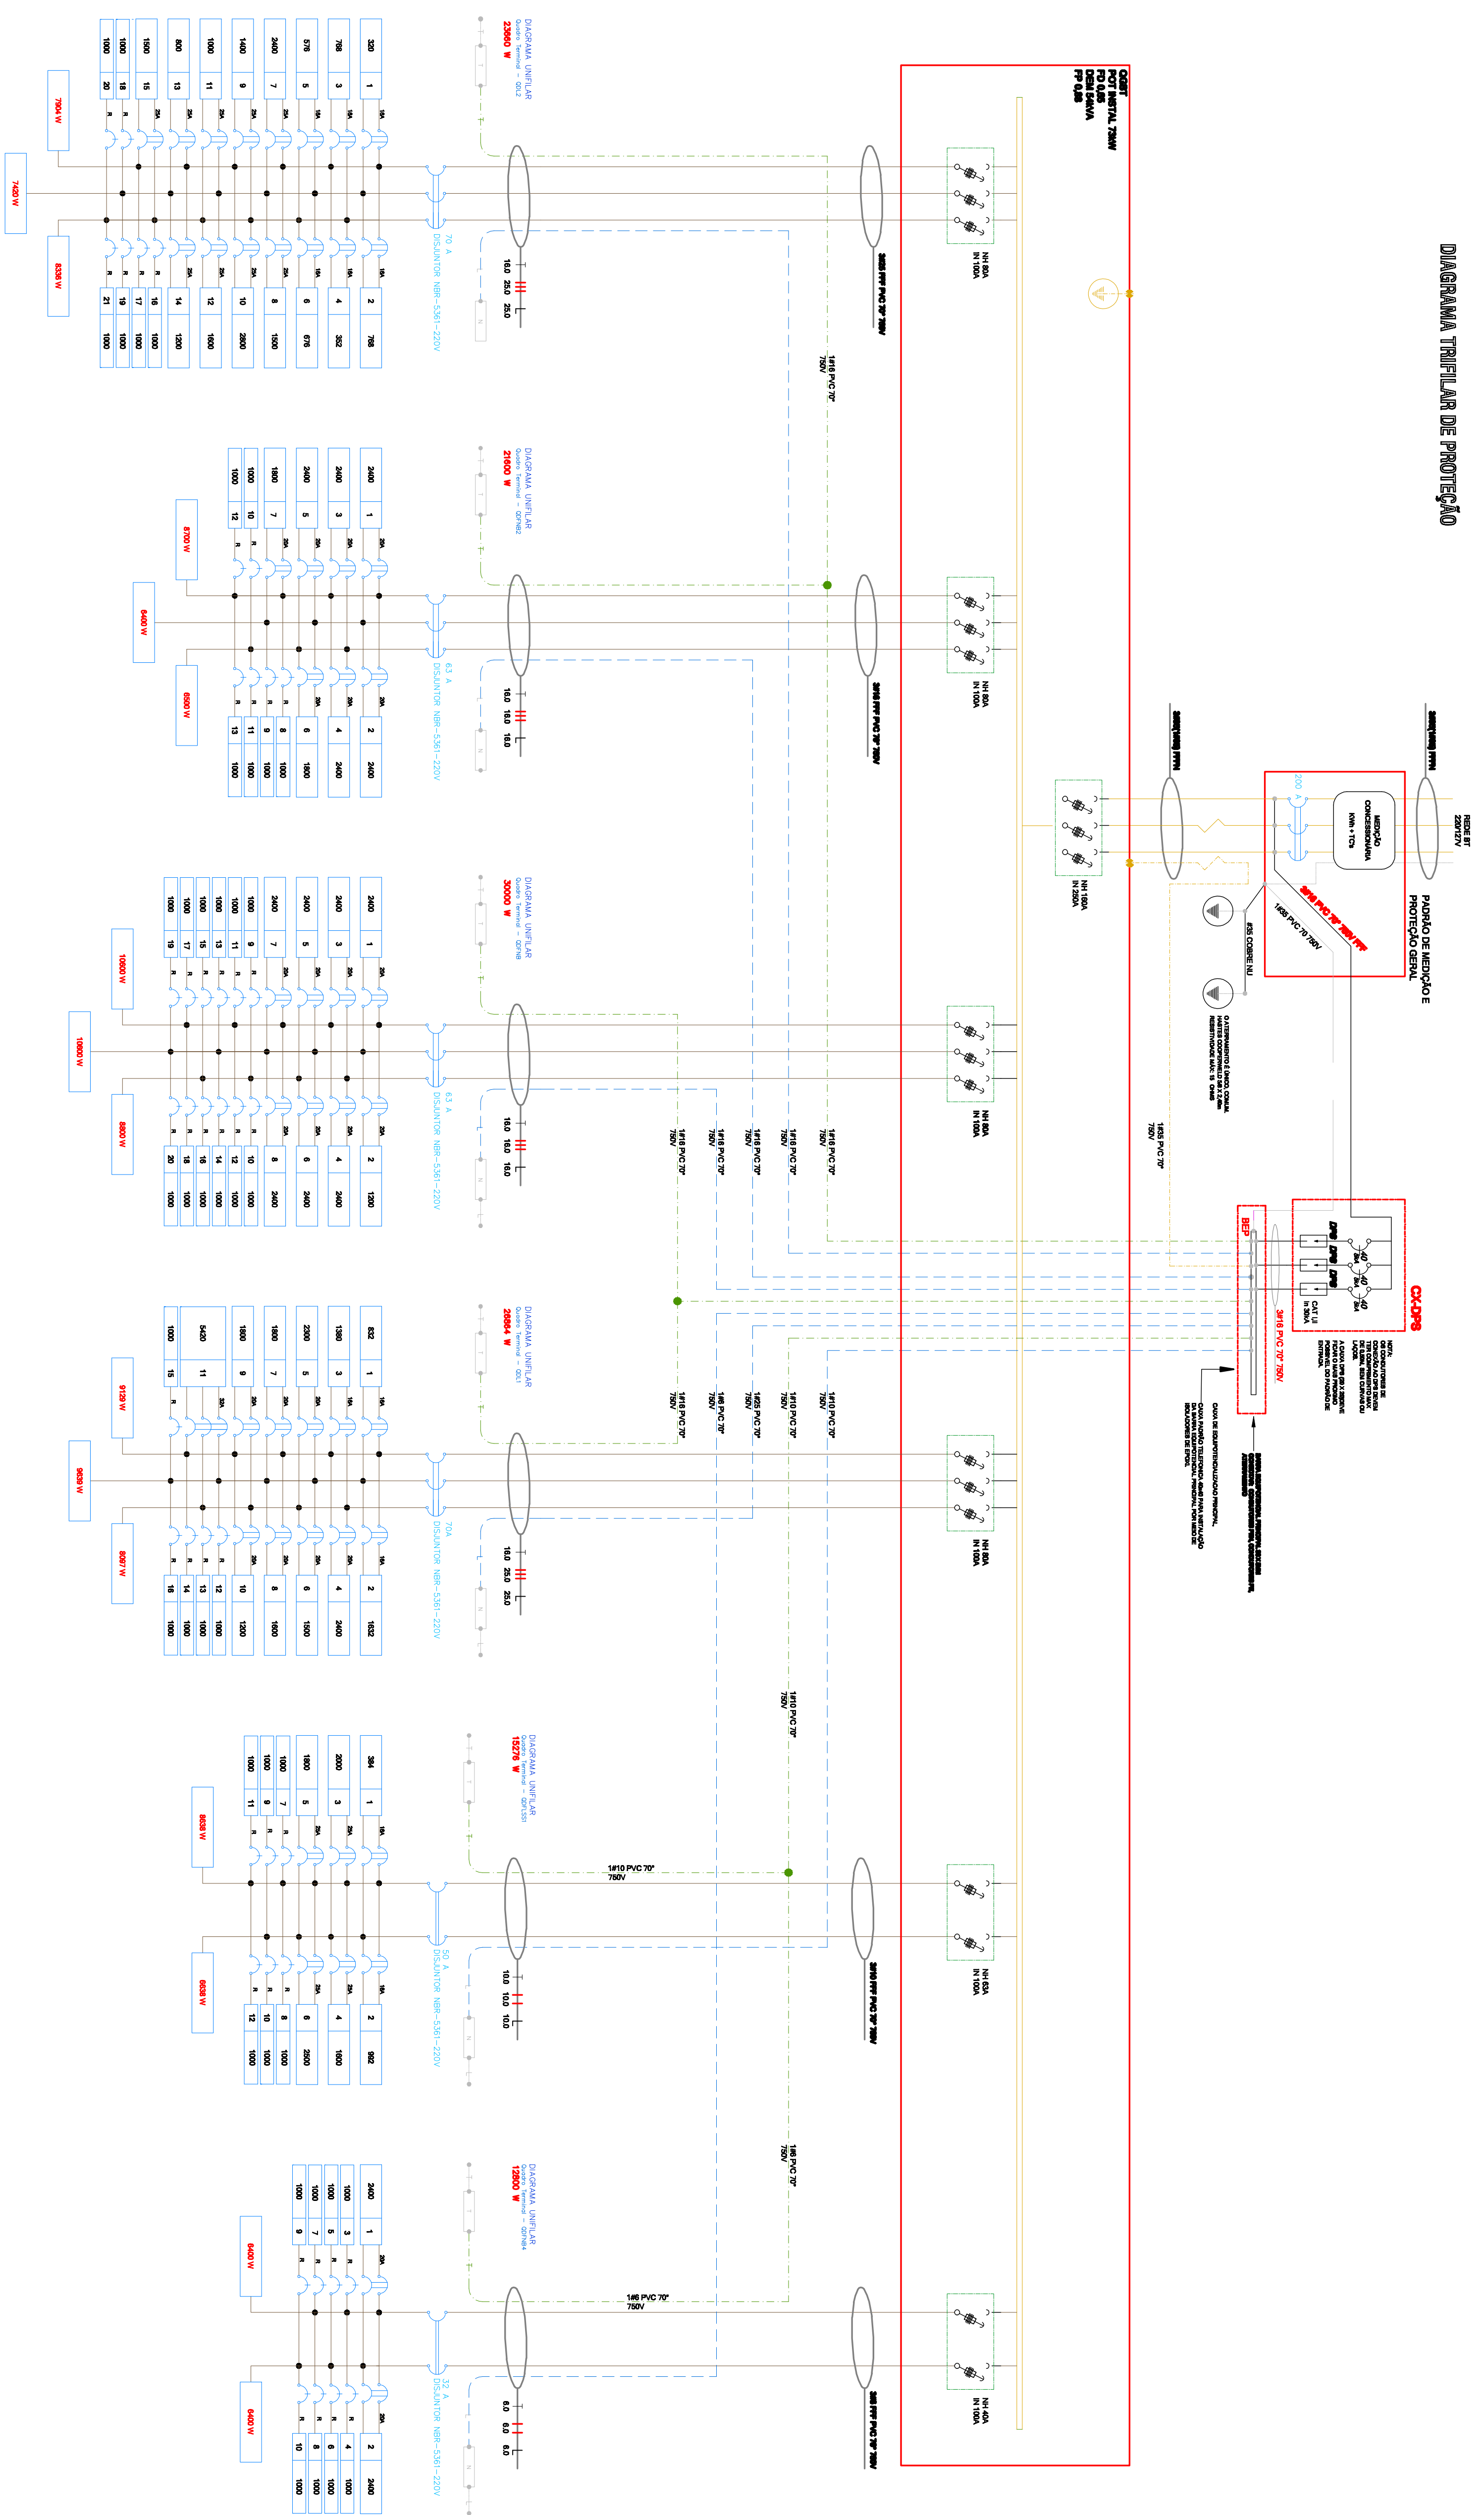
DIAGRAMA TRIFILAR DE PROTEÇÃO

QGBT
POT INSTAL 73kW
FD 0,85
DEM 54kVA
FP 0,85

PADRÃO DE MEDIÇÃO E PROTEÇÃO GERAL

REDE BT
220/127V

MEDIÇÃO
CONCESSIONÁRIA
kWh + TCs

200 A

NH 160A
IN 250A

#35 COBRE NU

1#35 PVC 70°
750V

CX-DPS

BEP

DIAGRAMA UNIFILAR
23560 W

70 A
DISJUNTOR NBR-5361-220V

16,0 25,0 25,0

NH 80A
IN 100A

7904 W
7420 W
8336 W

320 1
768 3
576 5
2400 7
1400 9
1000 11
800 13
1500 15
1000 18
1000 20

768 2
352 4
576 6
1500 8
2800 10
1600 12
1200 14
1000 16
1000 17
1000 19
1000 21

1#16 PVC 70°
750V

DIAGRAMA UNIFILAR
21600 W

63 A
DISJUNTOR NBR-5361-220V

16,0 16,0 16,0

NH 80A
IN 100A

8700 W
6400 W
6500 W

2400 1
2400 3
2400 5
1800 7
1000 10
1000 12

2400 2
2400 4
1800 6
1000 8
1000 9
1000 11
1000 13

DIAGRAMA UNIFILAR
30000 W

63 A
DISJUNTOR NBR-5361-220V

16,0 16,0 16,0

NH 80A
IN 100A

10600 W
10600 W
8800 W

2400 1
2400 3
2400 5
2400 7
1000 9
1000 11
1000 13
1000 15
1000 17
1000 19

1200 2
2400 4
2400 6
2400 8
1000 10
1000 12
1000 14
1000 16
1000 18
1000 20

1#16 PVC 70°
750V

DIAGRAMA UNIFILAR
26664 W

70A
DISJUNTOR NBR-5361-220V

16,0 25,0 25,0

NH 80A
IN 100A

9136 W
9639 W
8067 W

832 1
1380 3
2300 5
1800 7
1800 9
5400 11
1000 15

1632 2
2400 4
1500 6
1600 8
1200 10
1000 12
1000 13
1000 14
1000 16

1#25 PVC 70°
750V

1#10 PVC 70°
750V

DIAGRAMA UNIFILAR
15276 W

50 A
DISJUNTOR NBR-5361-220V

10,0 10,0 10,0

NH 63A
IN 100A

8638 W
6638 W

384 1
2000 3
1800 5
1000 7
1000 9
1000 11

992 2
1600 4
2500 6
1000 8
1000 10
1000 12

1#10 PVC 70°
750V

DIAGRAMA UNIFILAR
12800 W

30 A
DISJUNTOR NBR-5361-220V

6,0 6,0 6,0

NH 40A
IN 100A

6400 W
6400 W

2400 1
1000 3
1000 5
1000 7
1000 9

2400 2
1000 4
1000 6
1000 8
1000 10

1#6 PVC 70°
750V

DPS 40 kA
CAT I,II
In 20kA

3#16 PVC 70° 750V